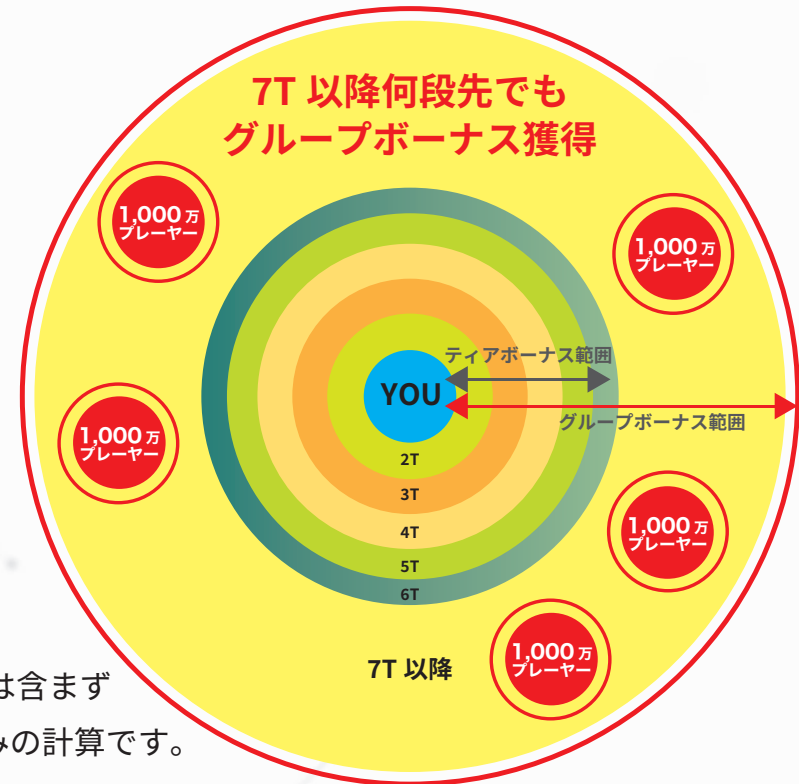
7T 以降何段先でも
グループボーナス獲得

1,000万
プレーヤー

1,000万
プレーヤー

ティアボーナス範囲

YOU

グループボーナス範囲

1,000万
プレーヤー

2T

3T

4T

5T

6T

1,000万
プレーヤー

1,000万
プレーヤー

7T 以降

は含まず
みの計算です。